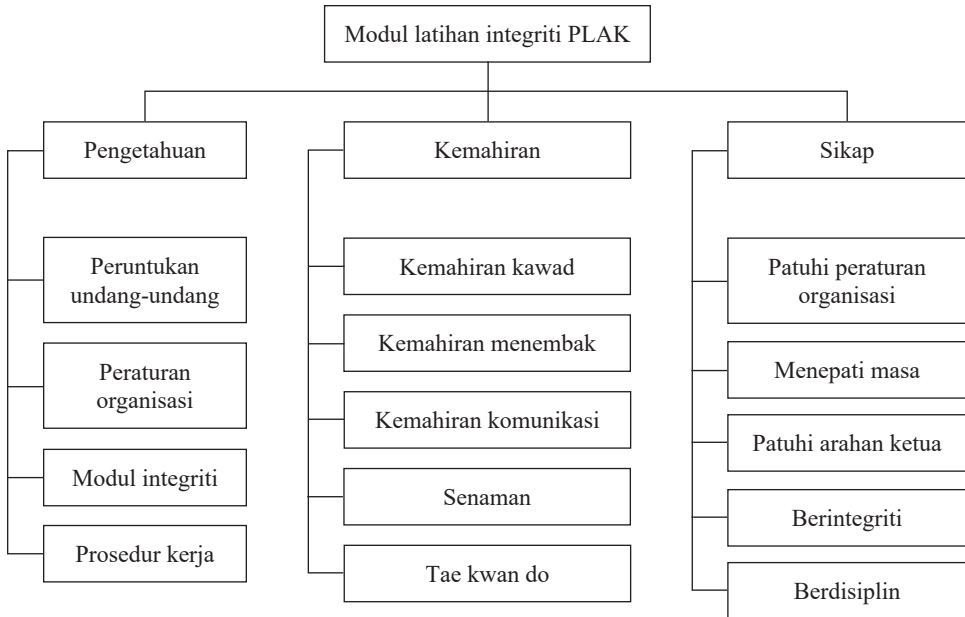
Modul latihan integriti PLAK

Pengetahuan

Peruntukan undang-undang

Peraturan organisasi

Modul integriti

Prosedur kerja

Kemahiran

Kemahiran kawad

Kemahiran menembak

Kemahiran komunikasi

Senaman

Tae kwan do

Sikap

Patuhi peraturan organisasi

Menepati masa

Patuhi arahan ketua

Berintegriti

Berdisiplin